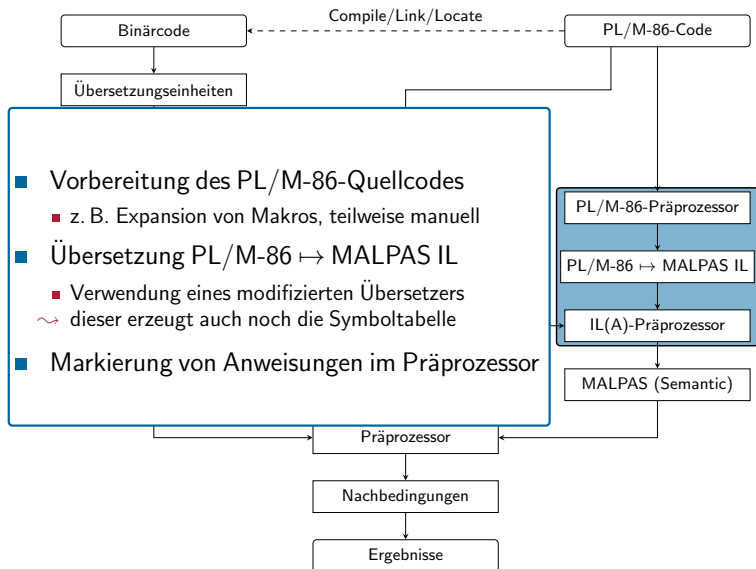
Compile/Link/Locate

Binärcode

PL/M-86-Code

Übersetzungseinheiten

- Vorbereitung des PL/M-86-Quellcodes
  - z. B. Expansion von Makros, teilweise manuell
- Übersetzung PL/M-86 $\mapsto$ MALPAS IL
  - Verwendung eines modifizierten Übersetzers
  $\leadsto$ dieser erzeugt auch noch die Symboltabelle
- Markierung von Anweisungen im Präprozessor

PL/M-86-Präprozessor

PL/M-86 $\mapsto$ MALPAS IL

IL(A)-Präprozessor

MALPAS (Semantic)

Präprozessor

Nachbedingungen

Ergebnisse